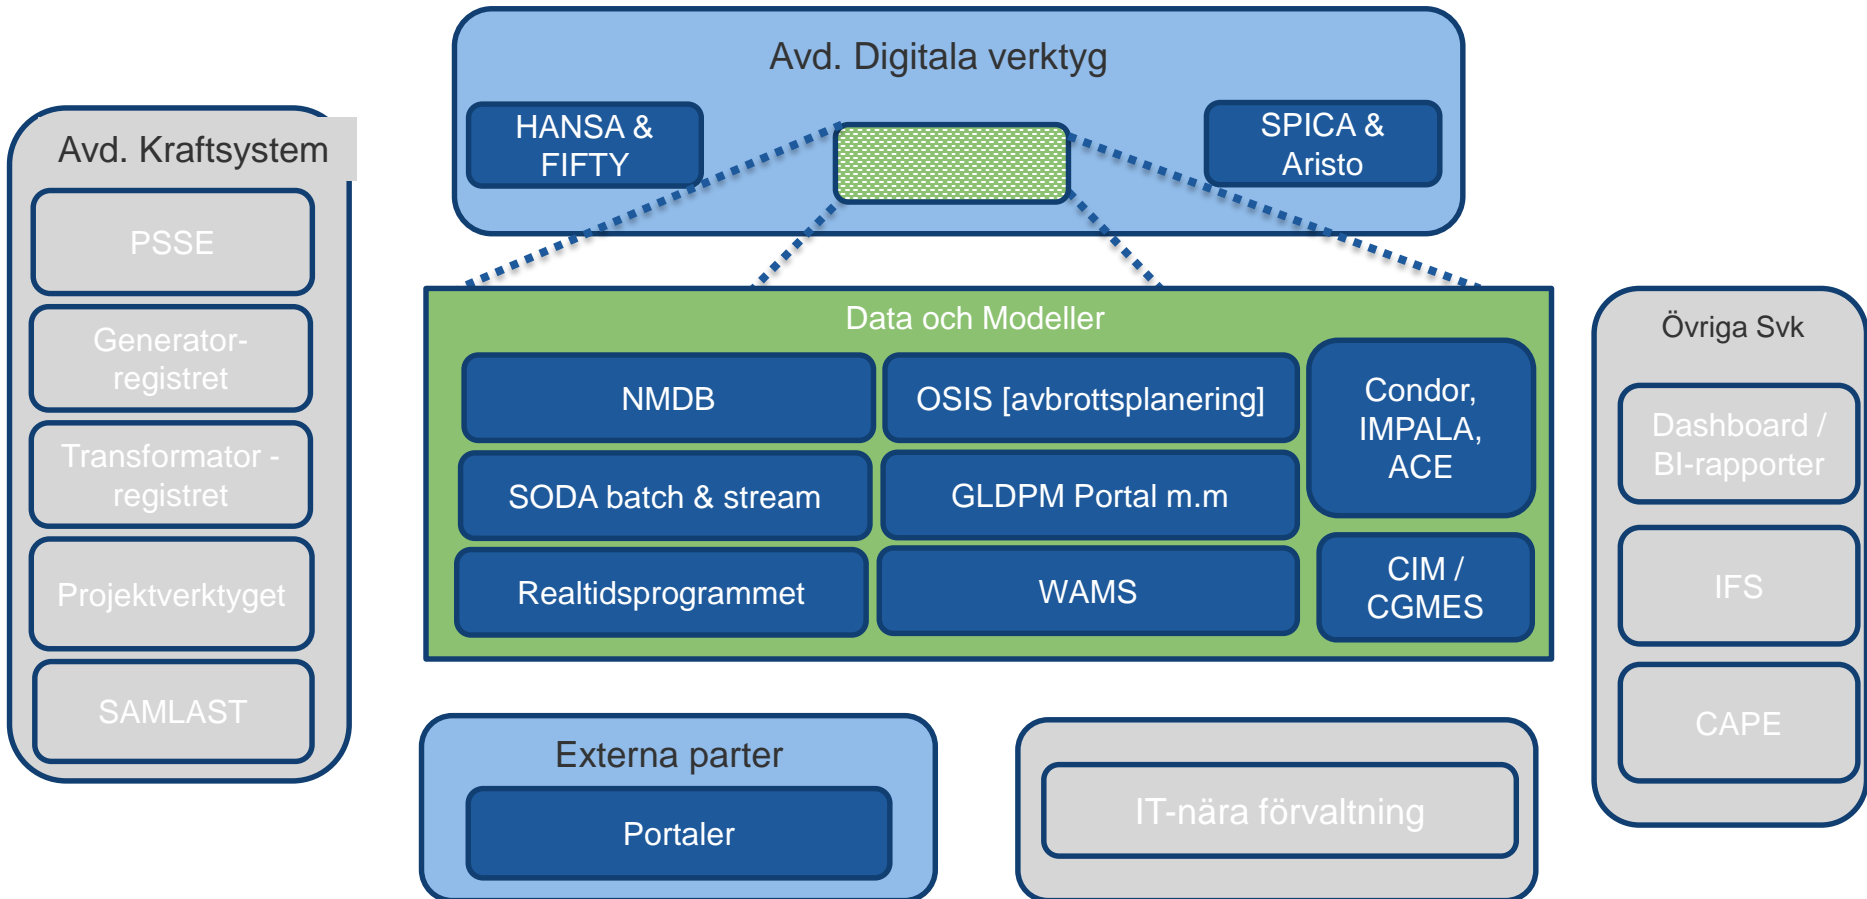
Avd. Kraftsystem

PSSE

Generator-registret

Transformator - registret

Projektverktyget

SAMLAST

Avd. Digitala verktyg

HANSA & FIFTY

SPICA & Aristo

Data och Modeller

NMDB

OSIS [avbrottsplanering]

Condor, IMPALA, ACE

SODA batch & stream

GLDPM Portal m.m

Realtidsprogrammet

WAMS

CIM / CGMES

Övriga Svk

Dashboard / BI-rapporter

IFS

CAPE

Externa parter

Portaler

IT-nära förvaltning